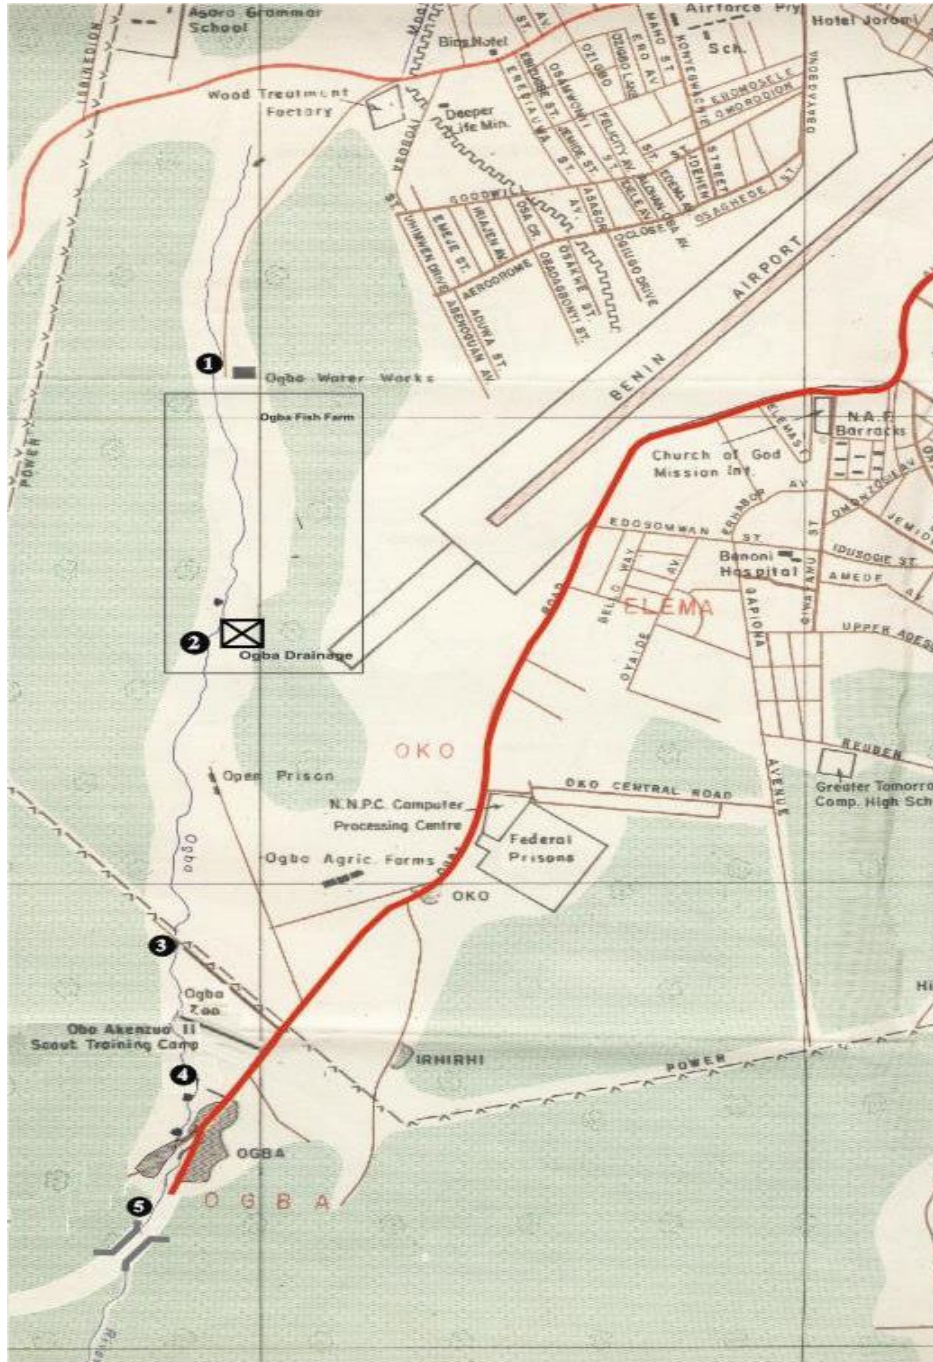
Asoro Grammar School

Airforce Pry Sch.

Hotel Jorom

Bins Hotel

Wood Treatment Factory

Deeper Life Min.

IGBINEDION

POWER

AV

ST.

EDIAGBONYA

AKHIONBARE

OSAMWONYI

OTOLORO

FELICITY AV

ERO AV

NANO ST

KONTEGWACHE

EROMOSELE

OMORODION

OBAYAGBONA

ST.

JEMIDE ST.

EREVIAUWA

ST.

STREET

IDEHEN

EDOMA

OGBA AV

ALOHAN

DELE AV

OSAGHEDE ST

GOODWILL

ASAGO

OGUGO DRIVE

OLOGBE

AV.

IHAJEN AV

OSA CR.

OBAKHE ST.

OBASAGBONTY ST.

EMEJE ST.

UHUNWEN DRIVE

AERODROME

ADUWA ST.

ABENOGUAN AV.

ST.

BENIN AIRPORT

1 Ogba Water Works

Ogba Fish Farm

N.A.F. Barracks

ELEMA ST.

Church of God Mission Int.

AV

EKHATOR

OMONYOGIAV

JEMIDE

EDOSOMWAN ST

Benoni Hospital

IDUSOGIE ST

AMEDE AV

OWINA ST

SAPIONA

BELLO WAY

AV.

ROAD

ELEMA

OYAIDE

UPPER ADESUWA

2 Ogba Drainage

OKO

AVENUE

REUBEN

Greater Tomorrow Comp. High Sch

Open Prison

N.N.P.C. Computer Processing Centre

OKO CENTRAL ROAD

Federal Prisons

Ogba

Ogba Agric. Farms

OKO

3

Ogba Zoo

Oba Akenzua II Scout Training Camp

IRHIRHI

POWER

4

OGBA

5

OGBA

Hi

River